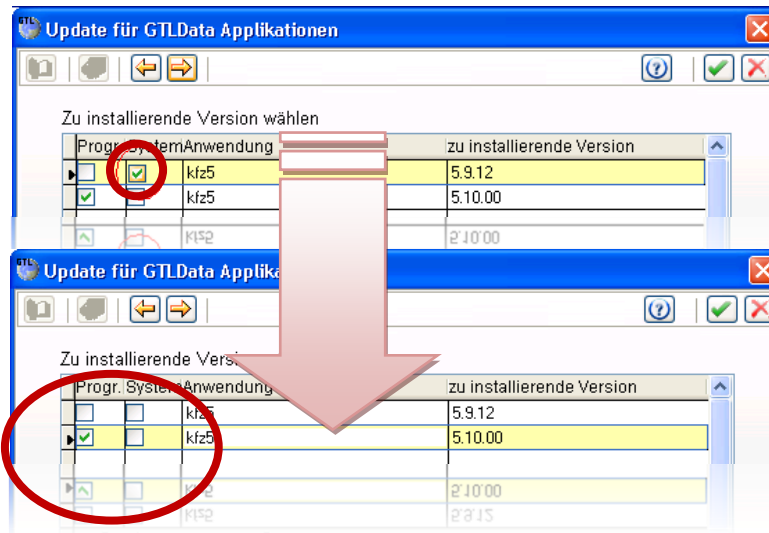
GTL Update für GTLData Applikationen

Zu installierende Version wählen

| Progr. | System | Anwendung | zu installierende Version |
|---|---|---|---|
| | ✓ | kfz5 | 5.9.12 |
| ✓ | | kfz5 | 5.10.00 |

GTL Update für GTLData Applika

Zu installierende Versi

| Progr. | System | Anwendung | zu installierende Version |
|---|---|---|---|
| | | kfz5 | 5.9.12 |
| ✓ | | kfz5 | 5.10.00 |